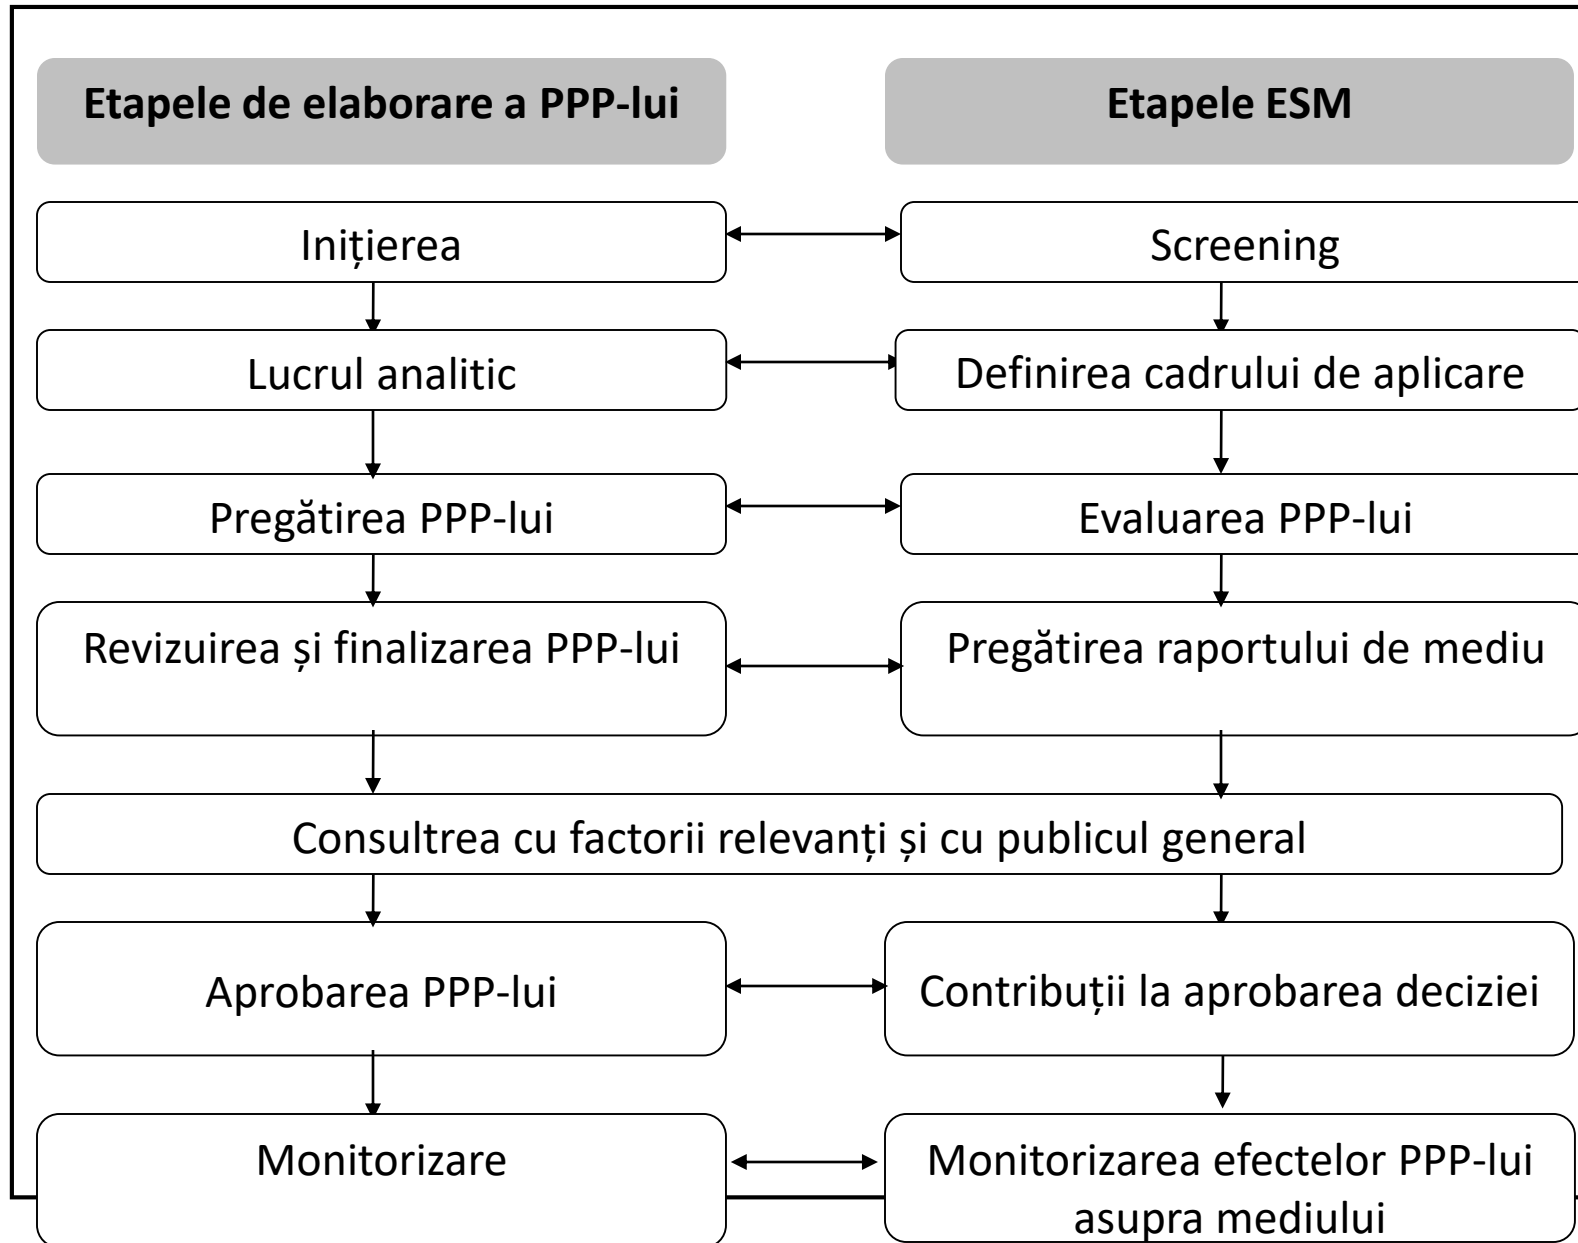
Etapele de elaborare a PPP-lui

Etapele ESM

Inițierea

Screening

Lucrul analitic

Definirea cadrului de aplicare

Pregătirea PPP-lui

Evaluarea PPP-lui

Revizuirea și finalizarea PPP-lui

Pregătirea raportului de mediu

Consultrea cu factorii relevanți și cu publicul general

Aprobarea PPP-lui

Contribuții la aprobarea deciziei

Monitorizare

Monitorizarea efectelor PPP-lui asupra mediului